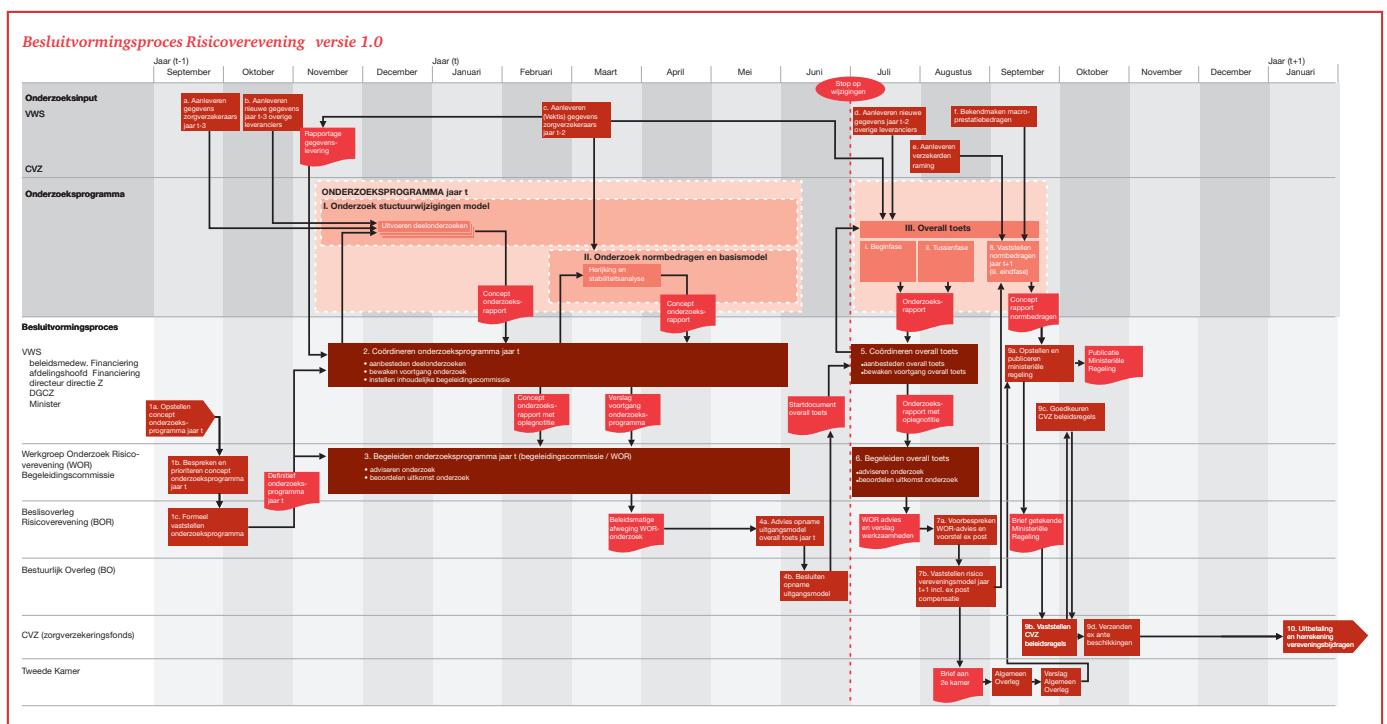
Besluitvormingsproces Risicoverevening versie 1.0

Jaar (t-1) September | Oktober | November | December | Jaar (t) Januari | Februari | Maart | April | Mei | Juni | Juli | Augustus | September | Oktober | November | December | Jaar (t+1) Januari

Stop op wijzigingen

Onderzoeksinput
VWS
CVZ

a. Aanleveren gegevens zorgverzekeraars jaar t-3

b. Aanleveren nieuwe gegevens jaar t-3 overige leveranciers

Rapportage gegevens-levering

c. Aanleveren (Vektis) gegevens zorgverzekeraars jaar t-2

d. Aanleveren nieuwe gegevens jaar t-2 overige leveranciers

f. Bekendmaken macro-prestatiebedragen

e. Aanleveren verzekerden raming

Onderzoeksprogramma

ONDERZOEKSPROGRAMMA jaar t
I. Onderzoek stuctuurwijzigingen model
Uitvoeren deelonderzoeken

II. Onderzoek normbedragen en basismodel
Herijking en stabiliteitsanalyse

Concept onderzoeks-rapport

Concept onderzoeks-rapport

III. Overall toets
i. Beginfase
ii. Tussenfase
8. Vaststellen normbedragen jaar t+1 (iii. eindfase)

Onderzoeks-rapport

Concept rapport normbedragen

Besluitvormingsproces

VWS
beleidsmedew. Financiering
afdelingshoofd Financiering
directeur directie Z
DGCZ
Minister

1a. Opstellen concept onderzoeks-programma jaar t

2. Coördineren onderzoeksprogramma jaar t
• aanbesteden deelonderzoeken
• bewaken voortgang onderzoek
• instellen inhoudelijke begeleidingscommissie

Concept onderzoeks-rapport met oplegnotitie

Verslag voortgang onderzoeks-programma

Startdocument overall toets

5. Coördineren overall toets
•aanbesteden overall toets
•bewaken voortgang overall toets

Onderzoeks-rapport met oplegnotitie

9a. Opstellen en publiceren ministeriële regeling

Publicatie Ministeriële Regeling

9c. Goedkeuren CVZ beleidsregels

Werkgroep Onderzoek Risico-verevening (WOR)
Begeleidingscommissie

1b. Bespreken en prioriteren concept onderzoeks-programma jaar t

Definitief onderzoeks-programma jaar t

3. Begeleiden onderzoeksprogramma jaar t (begeleidingscommissie / WOR)
• adviseren onderzoek
• beoordelen uitkomst onderzoek

6. Begeleiden overall toets
•adviseren onderzoek
•beoordelen uitkomst onderzoek

Beslisoverleg Risicoverevening (BOR)

1c. Formeel vaststellen onderzoeksprogramma

Beleidsmatige afweging WOR-onderzoek

4a. Advies opname uitgangsmodel overall toets jaar t

WOR advies en verslag werkzaamheden

7a. Voorbespreken WOR-advies en voorstel ex post

Brief getekende Ministeriële Regeling

Bestuurlijk Overleg (BO)

4b. Besluiten opname uitgangsmodel

7b. Vaststellen risico vereveningsmodel jaar t+1 incl. ex post compensatie

CVZ (zorgverzekeringsfonds)

9b. Vaststellen CVZ beleidsregels

9d. Verzenden ex ante beschikkingen

10. Uitbetaling en herrekening vereveningsbijdragen

Tweede Kamer

Brief aan 2e kamer

Algemeen Overleg

Verslag Algemeen Overleg